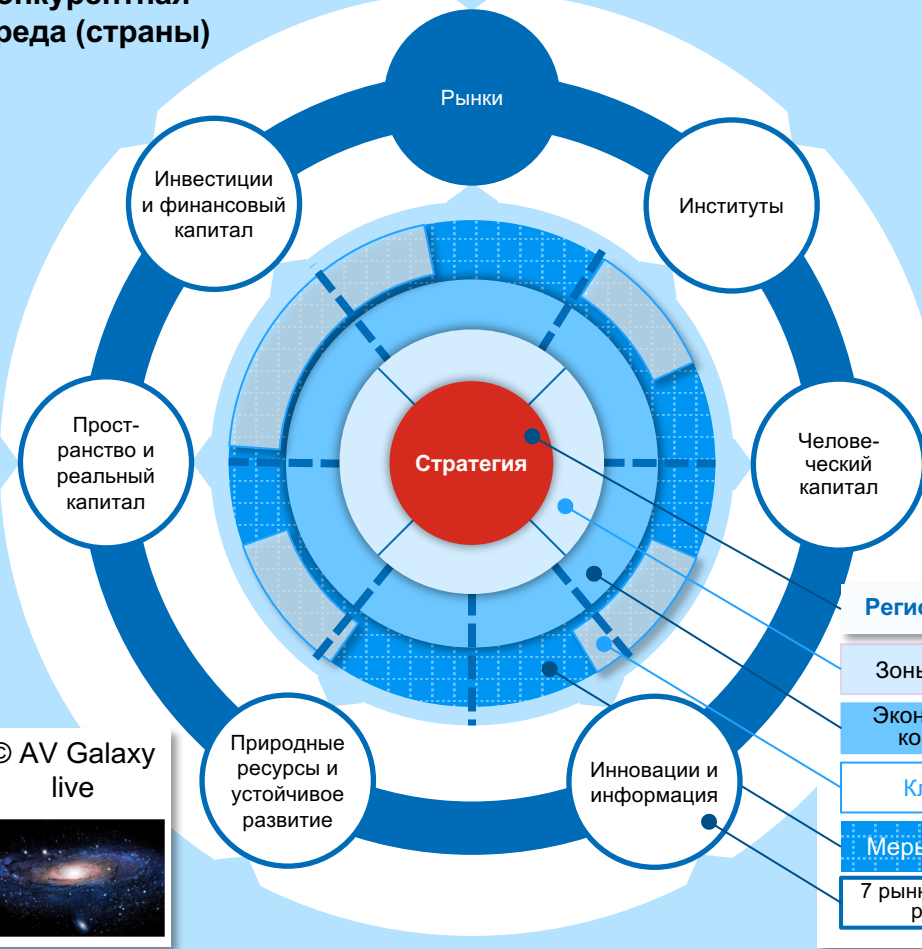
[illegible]онкурентная
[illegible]реда (страны)

Рынки

Инвестиции и финансовый капитал

Институты

Пространство и реальный капитал

Стратегия

Человеческий капитал

Регио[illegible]

Зоны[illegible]

Экон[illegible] ко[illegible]

Кл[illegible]

Меры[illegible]

7 рынк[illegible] р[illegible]

© AV Galaxy live

Природные ресурсы и устойчивое развитие

Инновации и информация